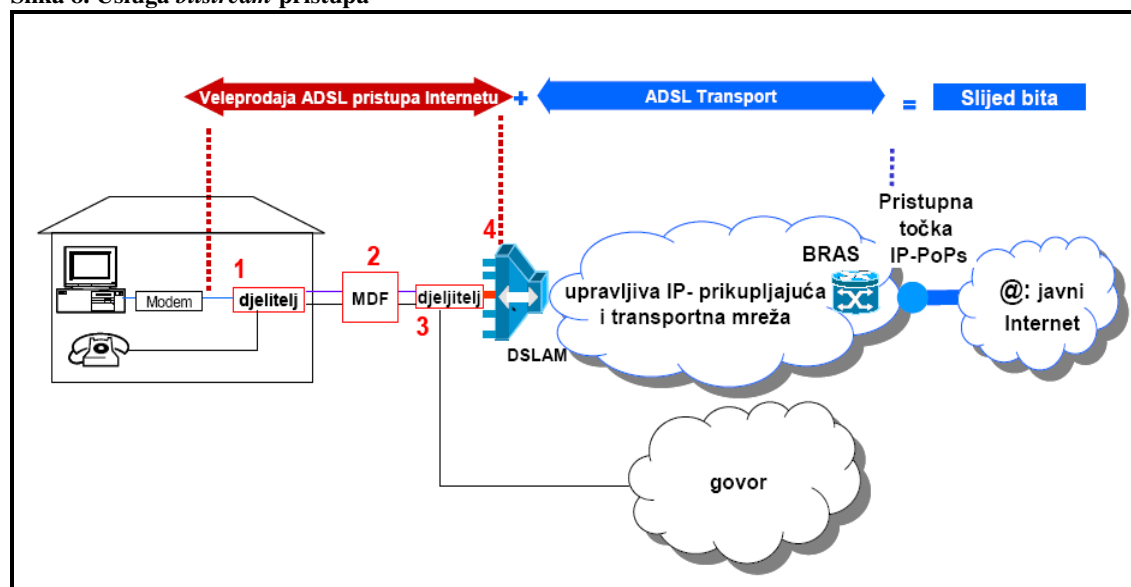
Slika 6: Usluga bitstream pristupa

Veleprodaja ADSL pristupa Internetu + ADSL Transport = Slijed bita

Pristupna točka IP-PoPs

BRAS

4

1

2

3

Modem

djelitelj

MDF

djeljitelj

DSLAM

upravljiva IP- prikupljajuća i transportna mreža

@: javni Internet

govor